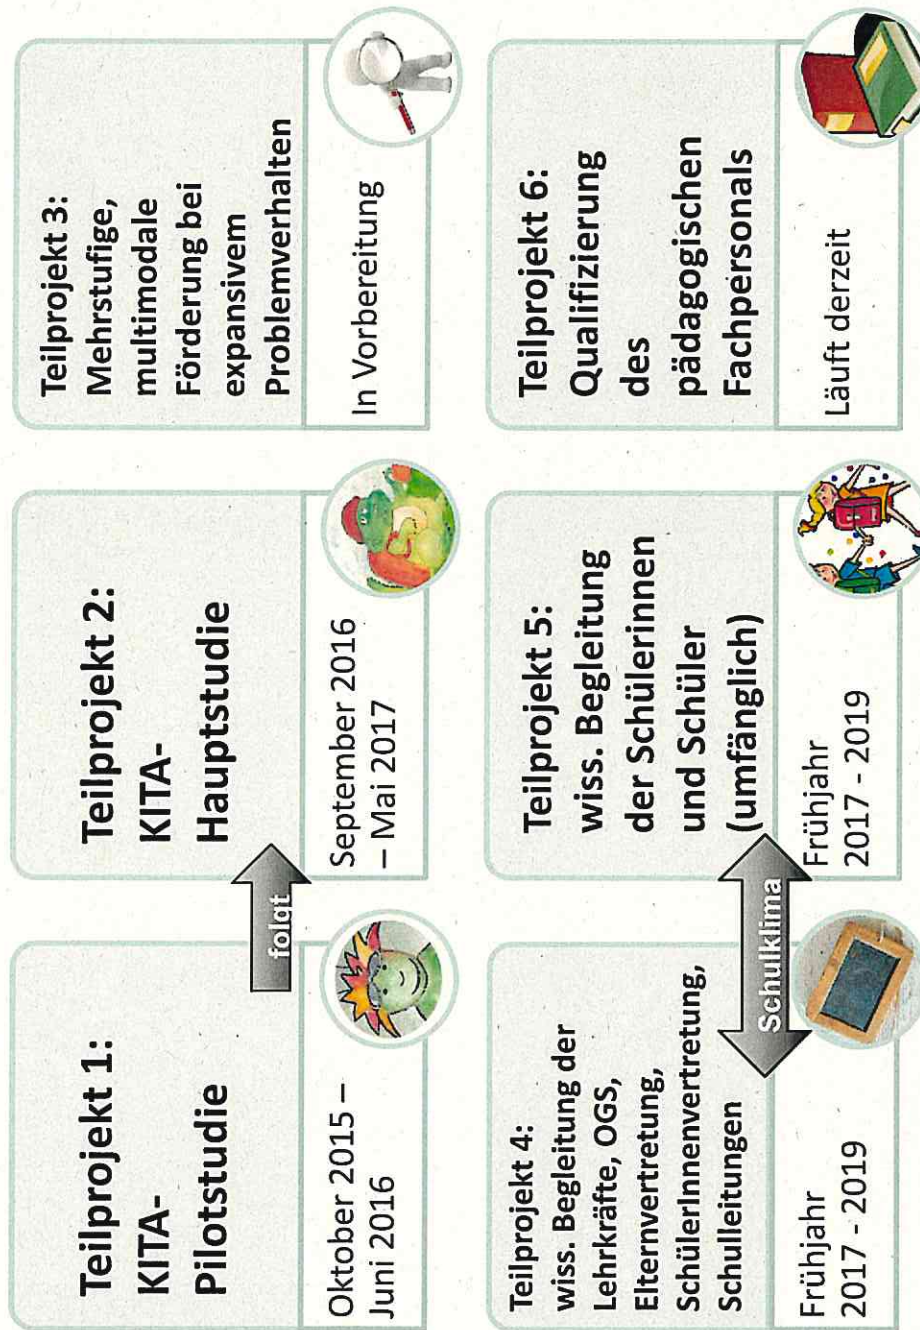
Teilprojekt 1: KITA-Pilotstudie

Oktober 2015 – Juni 2016

folgt

Teilprojekt 2: KITA-Hauptstudie

September 2016 – Mai 2017

Teilprojekt 3: Mehrstufige, multimodale Förderung bei expansivem Problemverhalten

In Vorbereitung

Teilprojekt 4: wiss. Begleitung der Lehrkräfte, OGS, Elternvertretung, SchülerInnenvertretung, Schulleitungen

Frühjahr 2017 - 2019

Schulklima

Teilprojekt 5: wiss. Begleitung der Schülerinnen und Schüler (umfänglich)

Frühjahr 2017 - 2019

Teilprojekt 6: Qualifizierung des pädagogischen Fachpersonals

Läuft derzeit